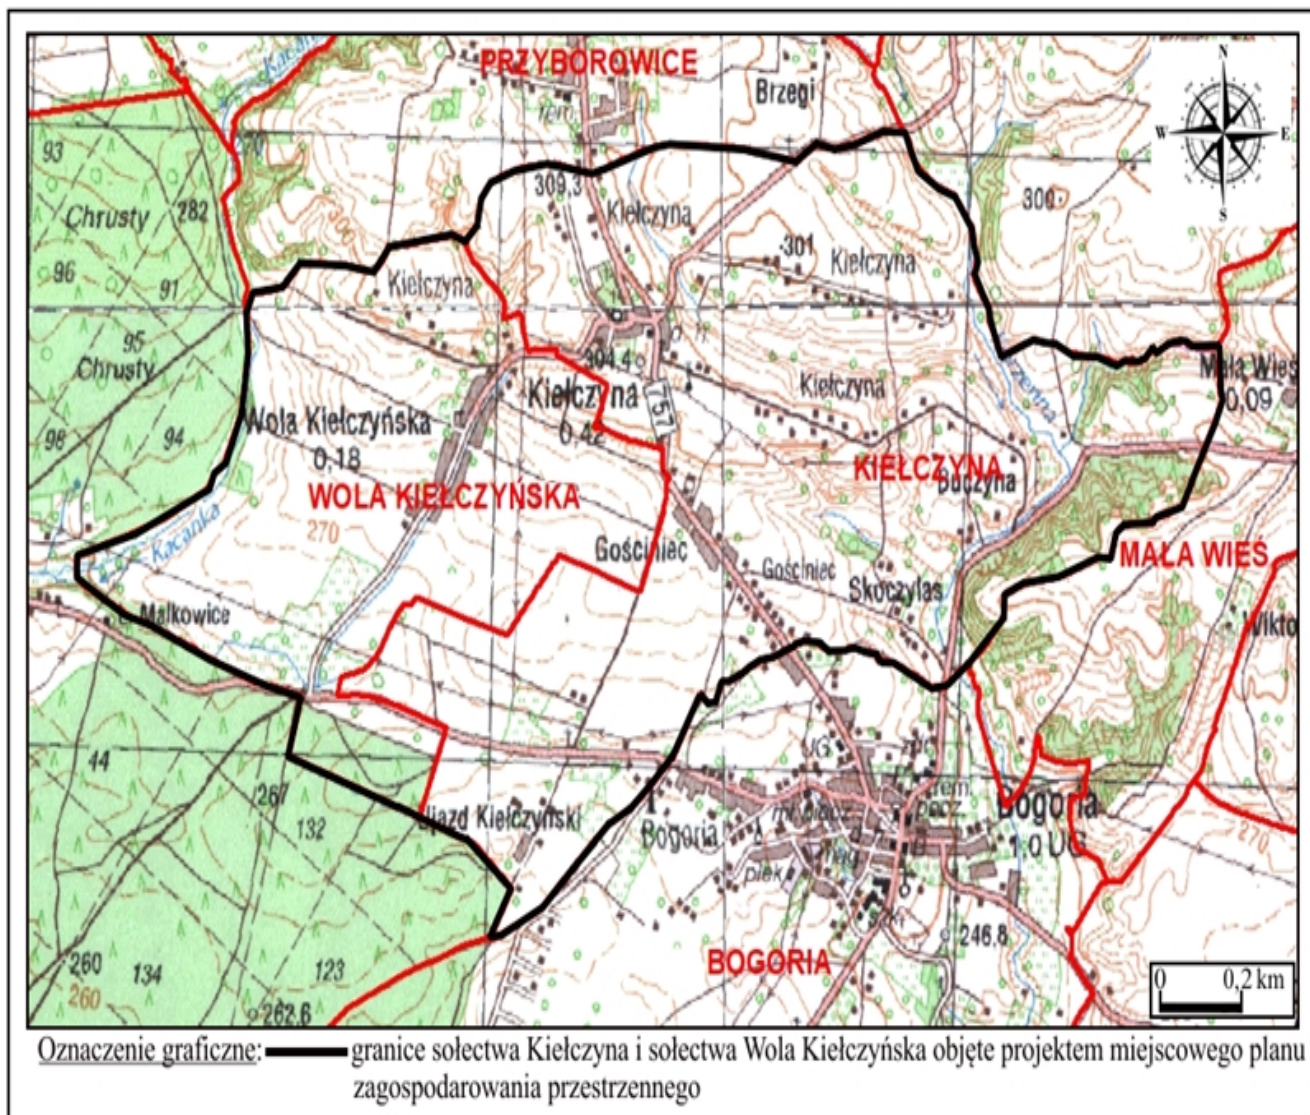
PRZYBOROWICE
Brzegi
N
W
E
S
93
Chrusty
282
96
91
95
Chrusty
98
94
309,3
Kiełczyna
301
Kiełczyna
300
Kiełczyna
304,4
Kiełczyna
0,42
757
Kiełczyna
Mała Wieś
0,09
Wola Kiełczyńska
0,18
WOLA KIEŁCZYŃSKA
270
KIEŁCZYNA
Buczyna
Gościniec
Gościniec
Skoczylas
MAŁA WIEŚ
Kacanka
Małkowice
Wikto
44
267
132
Zjazd Kiełczyński
Bogoria
UG
Bogoria
1,0 UG
246,8
260
134
123
260
262,6
BOGORIA
0
0,2 km

Oznaczenie graficzne: granice sołectwa Kiełczyna i sołectwa Wola Kiełczyńska objęte projektem miejscowego planu zagospodarowania przestrzennego